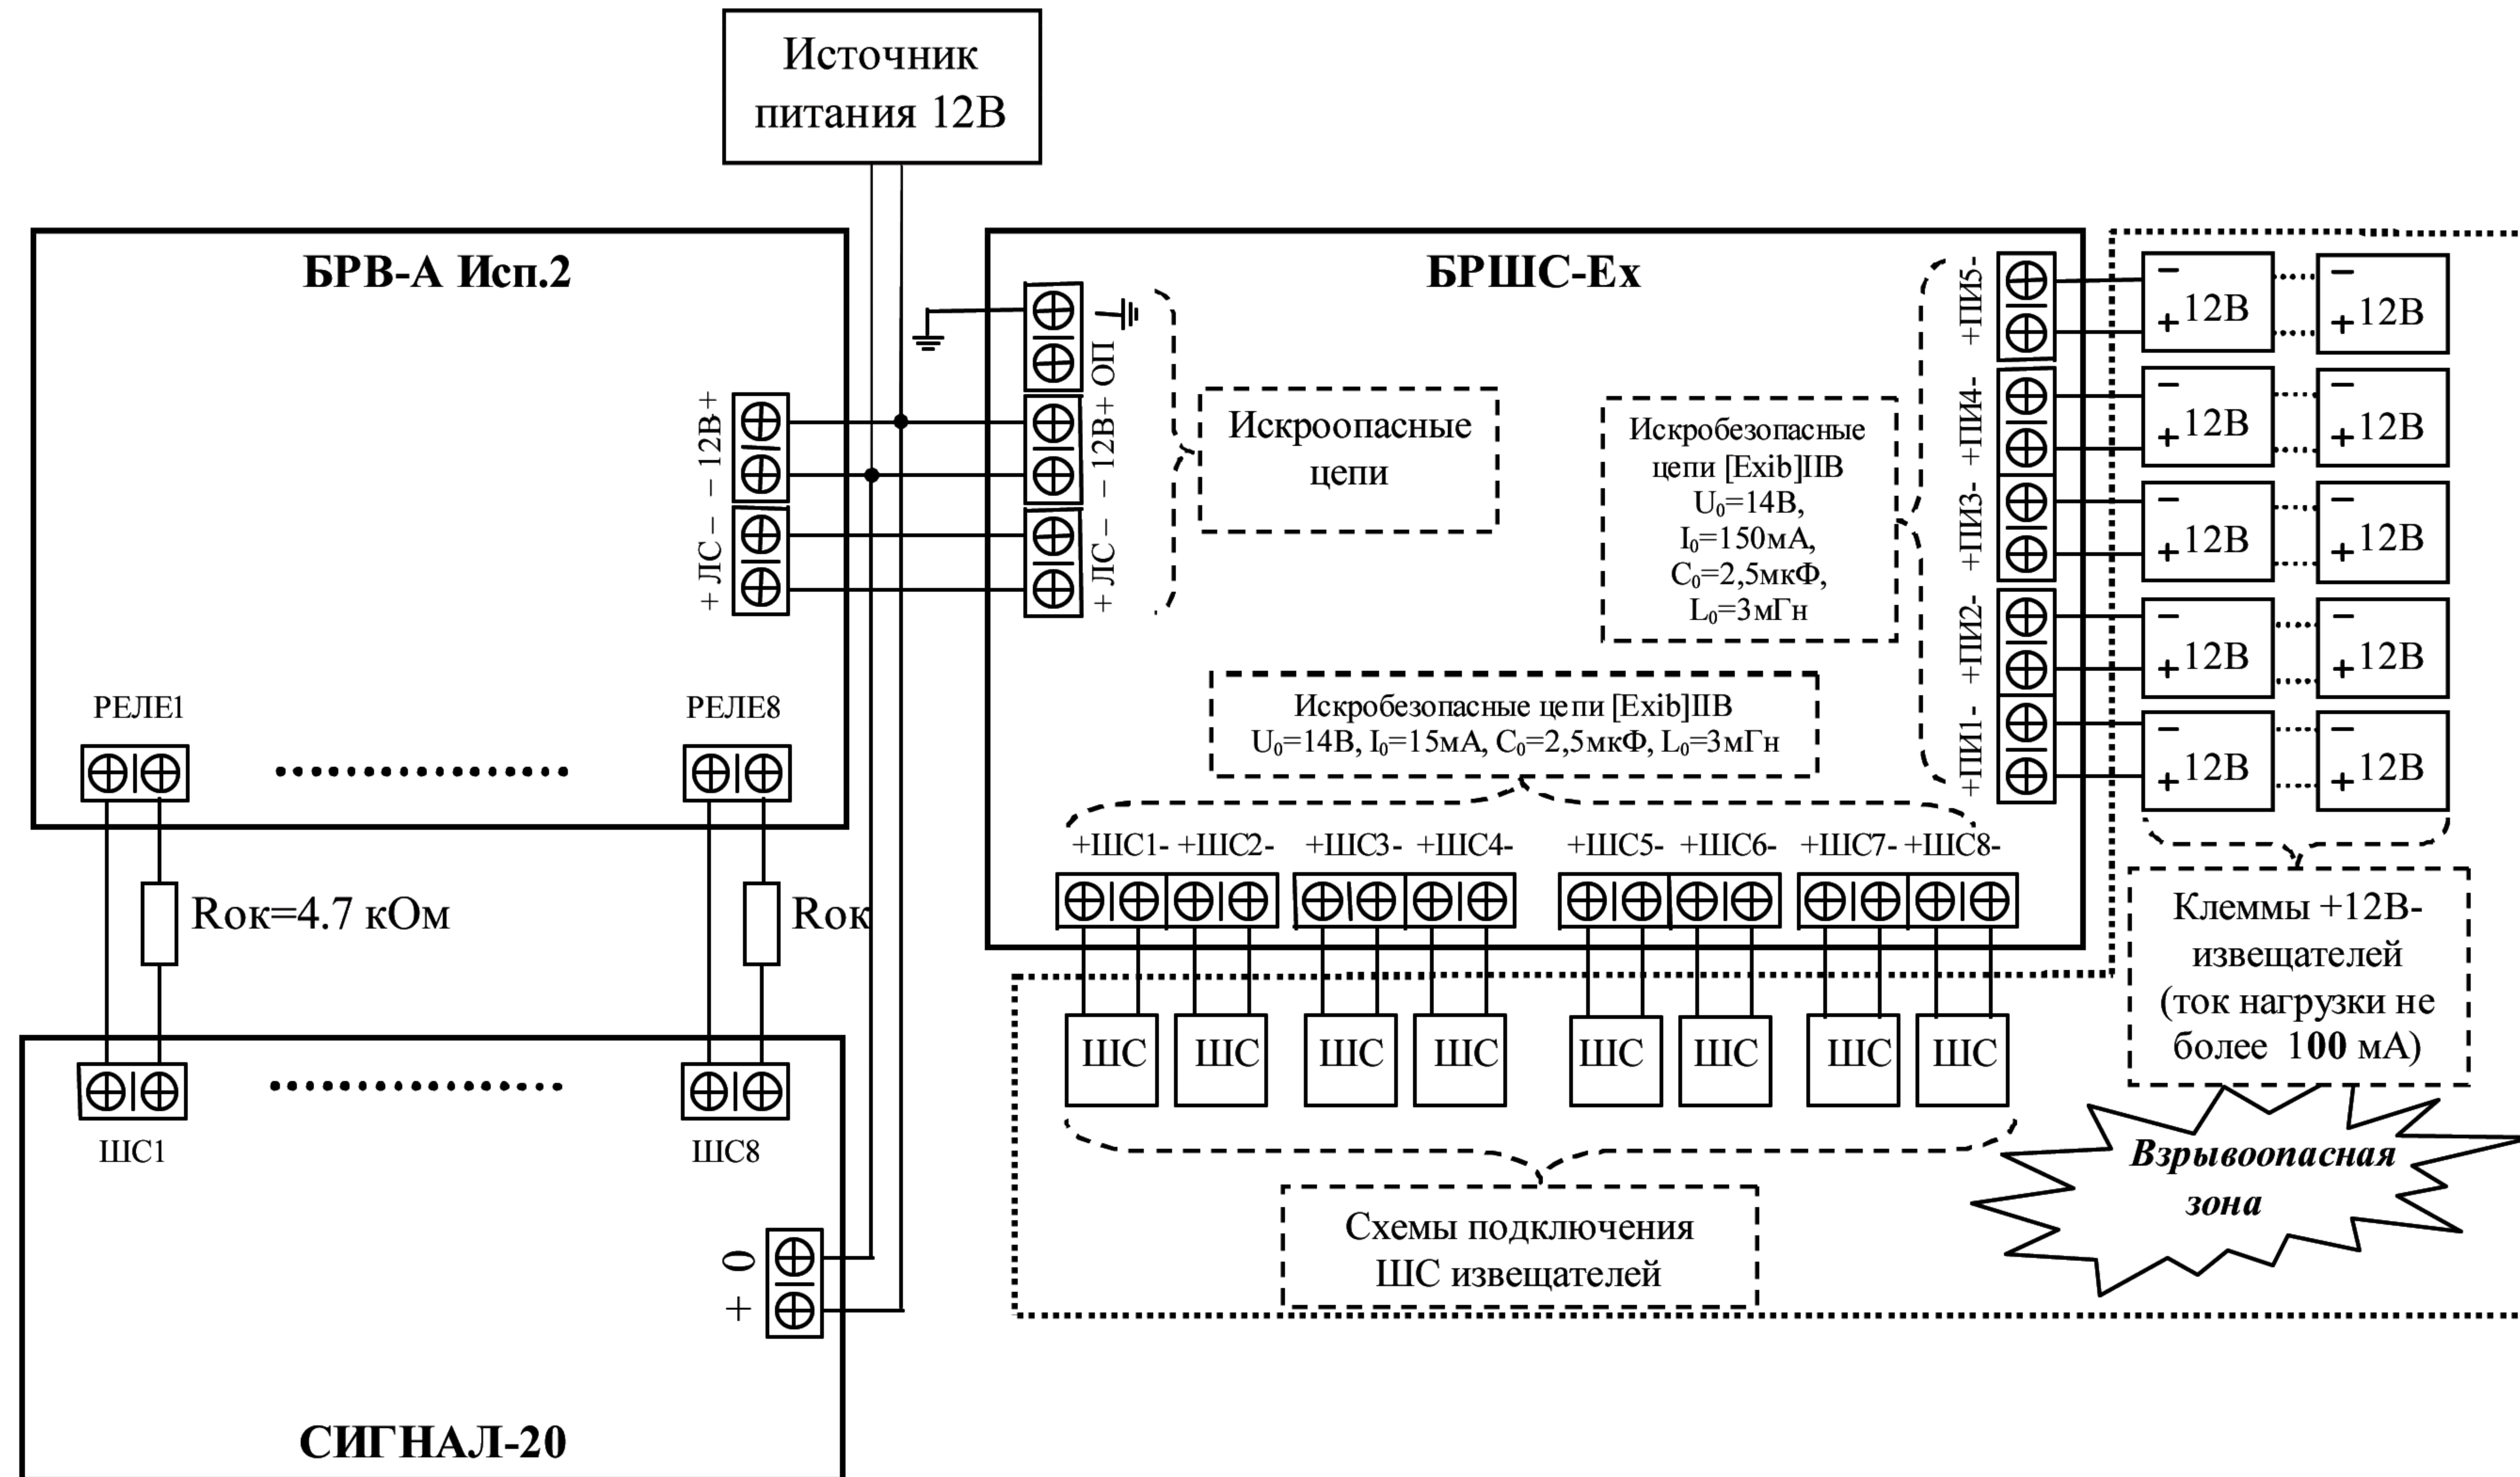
Источник питания 12В

БРВ-А Исп.2

+ ЛС – – 12В +

РЕЛЕ1

РЕЛЕ8

Rок=4.7 кОм

Rок

ШС1

ШС8

+ 0

СИГНАЛ-20

БРШС-Ex

ОП

+ ЛС – – 12В+

Искроопасные цепи

Искробезопасные цепи [Exib]IIB $U_0$=14В, $I_0$=150мА, $C_0$=2,5мкФ, $L_0$=3мГн

Искробезопасные цепи [Exib]IIB $U_0$=14В, $I_0$=15мА, $C_0$=2,5мкФ, $L_0$=3мГн

+ПИ5-

+ПИ4-

+ПИ3-

+ПИ2-

+ПИ1-

– +12В

– +12В

– +12В

– +12В

– +12В

– +12В

– +12В

– +12В

– +12В

– +12В

+ШС1- +ШС2- +ШС3- +ШС4- +ШС5- +ШС6- +ШС7- +ШС8-

ШС ШС ШС ШС ШС ШС ШС ШС

Клеммы +12В- извещателей (ток нагрузки не более 100 мА)

Взрывоопасная зона

Схемы подключения ШС извещателей